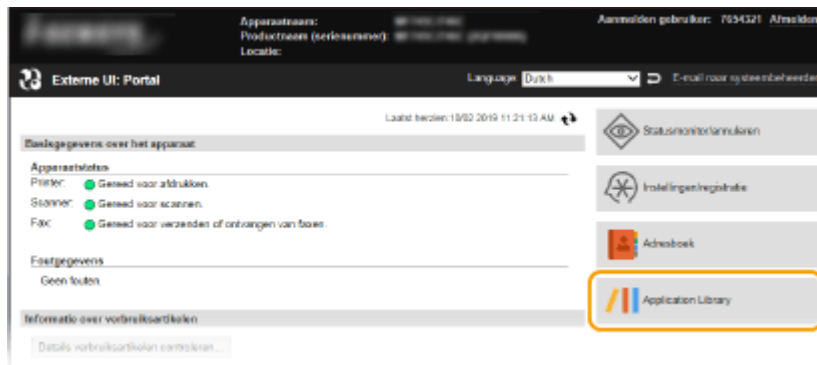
Apparaatnaam:
Productnaam (serienummer):
Locatie:

Aanmelden gebruiker: 7654321 Afmelden

Externe UI: Portal

Language: Dutch

E-mail naar systeembeheerder

Laatst herzien:18/02 2019 11:21:13 AM

Basisgegevens over het apparaat

Apparaatstatus

Printer: Gereed voor afdrukken.

Scanner: Gereed voor scannen.

Fax: Gereed voor verzenden of ontvangen van faxen.

Foutgegevens

Geen fouten.

Informatie over verbruiksartikelen

Details verbruiksartikelen controleren...

Statusmonitor/annuleren

Instellingen/registratie

Adresboek

Application Library